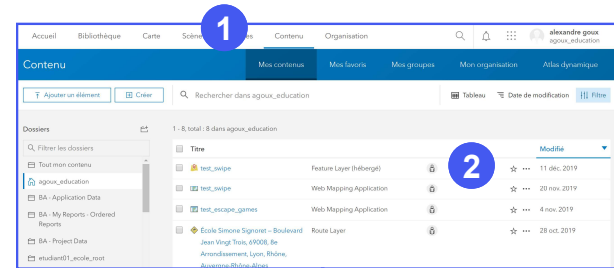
Accueil Bibliothèque Carte Scène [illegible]es Contenu Organisation

1

alexandre goux
agoux_education

Contenu

Mes contenus Mes favoris Mes groupes Mon organisation Atlas dynamique

Ajouter un élément Créer

Rechercher dans agoux_education

Tableau Date de modification Filtre

Dossiers

Filtrer les dossiers

Tout mon contenu

agoux_education

BA - Application Data

BA - My Reports - Ordered Reports

BA - Project Data

etudiant01_ecole_root

1 - 8, total : 8 dans agoux_education

Titre

Modifié

2

test_swipe Feature Layer (hébergé) 11 déc. 2019

test_swipe Web Mapping Application 20 nov. 2019

test_escape_games Web Mapping Application 4 nov. 2019

Ecole Simone Signoret – Boulevard Jean Vingt Trois, 69008, 8e Arrondissement, Lyon, Rhône, Auvergne-Rhône-Alpes Route Layer 28 oct. 2019